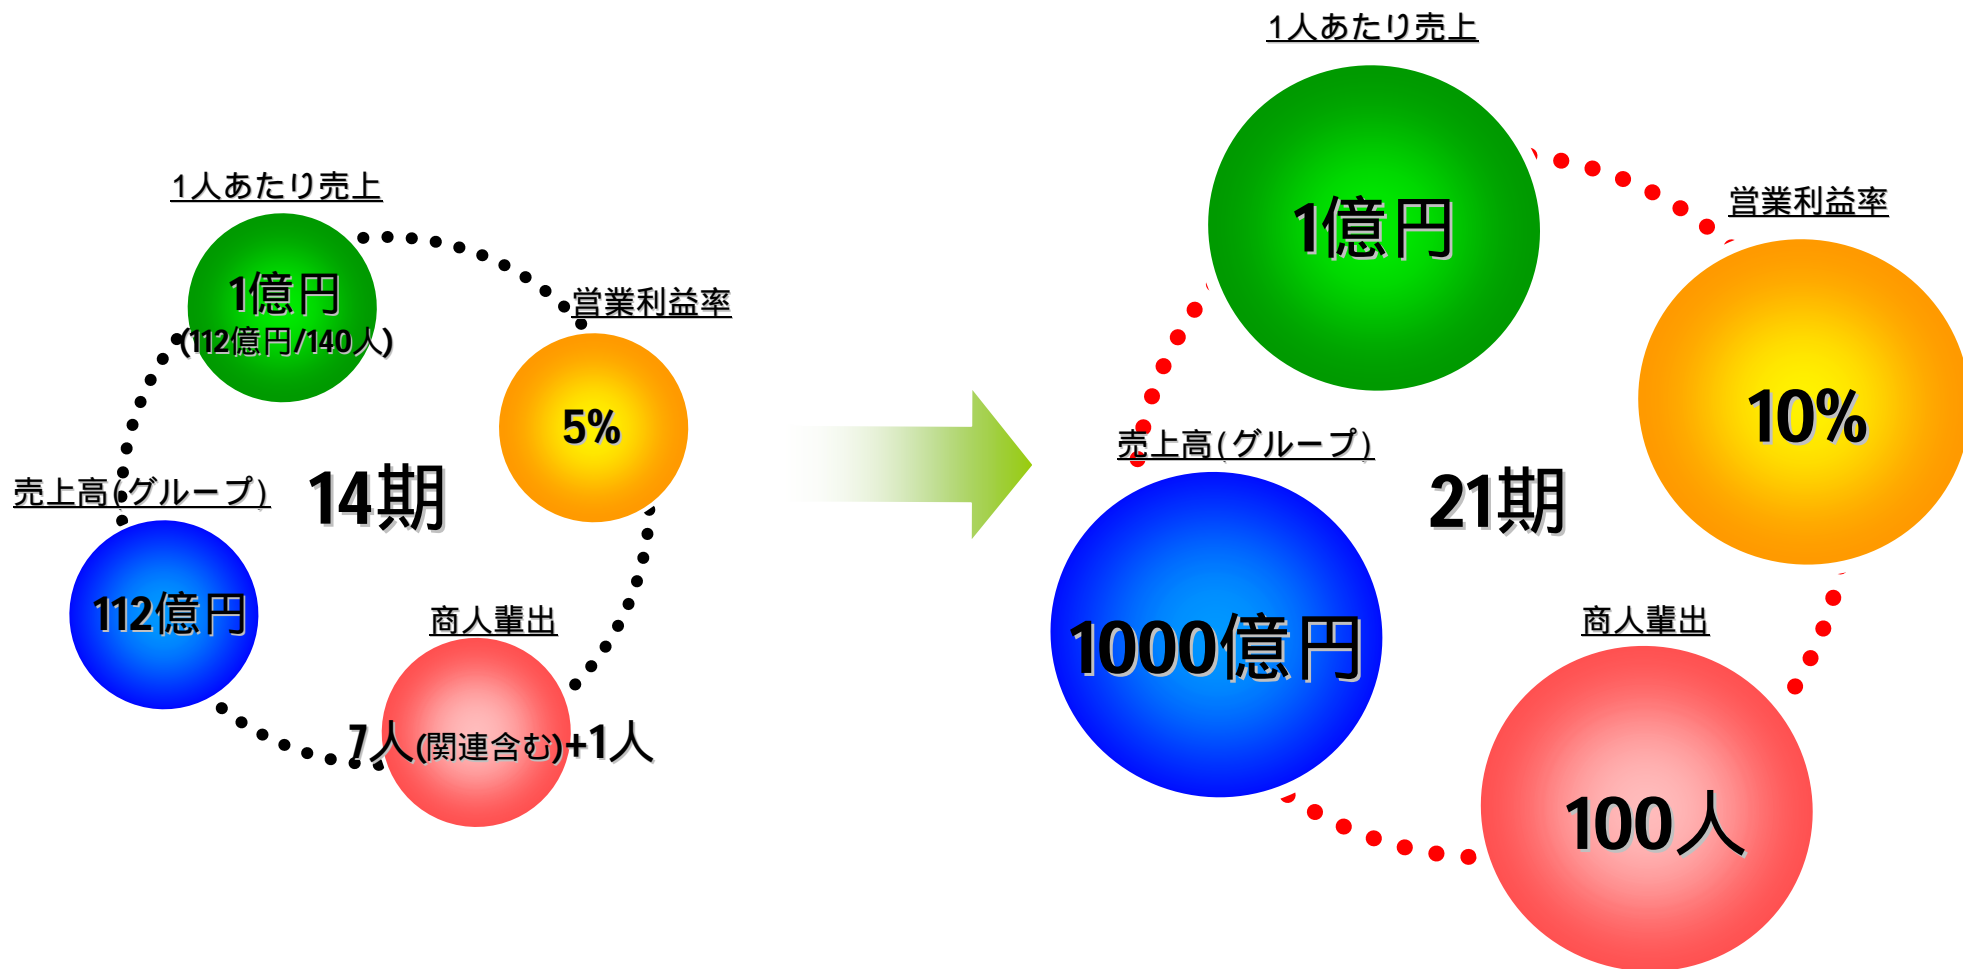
1人あたり売上

1億円
(112億円/140人)

営業利益率

5%

売上高(グループ)

14期

112億円

商人輩出

7人(関連含む)+1人

1人あたり売上

1億円

営業利益率

10%

売上高(グループ)

21期

1000億円

商人輩出

100人